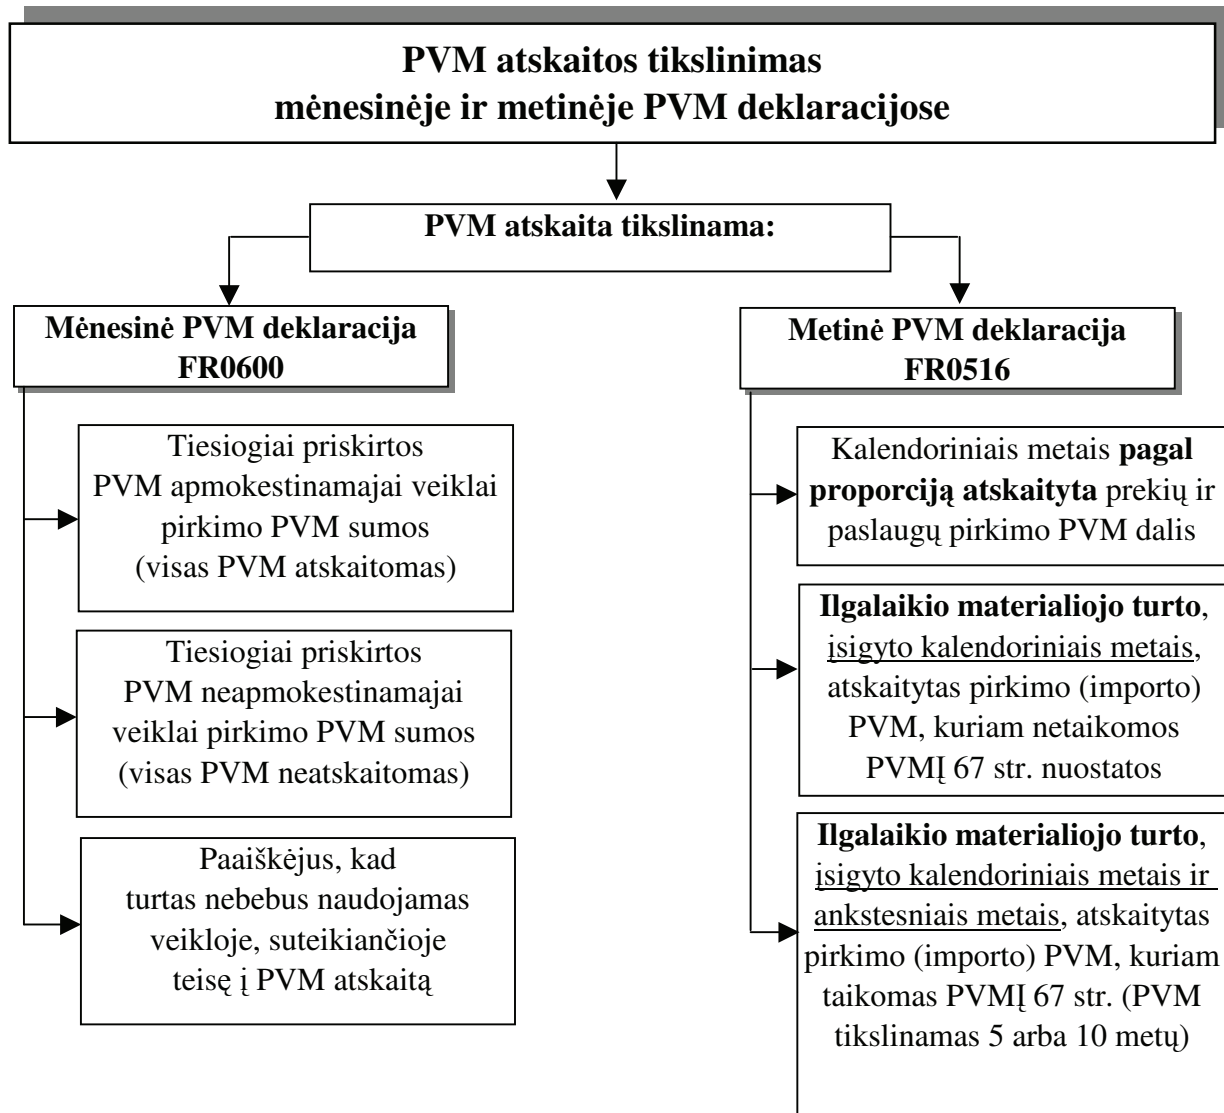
PVM atskaitos tikslinimas
mėnesinėje ir metinėje PVM deklaracijose

PVM atskaita tikslinama:

Mėnesinė PVM deklaracija
FR0600

Tiesiogiai priskirtos PVM apmokestinamajai veiklai pirkimo PVM sumos (visas PVM atskaitomas)

Tiesiogiai priskirtos PVM neapmokestinamajai veiklai pirkimo PVM sumos (visas PVM neatskaitomas)

Paaiškėjus, kad turtas nebebus naudojamas veikloje, suteikiančioje teisę į PVM atskaitą

Metinė PVM deklaracija
FR0516

Kalendoriniais metais **pagal proporciją atskaityta** prekių ir paslaugų pirkimo PVM dalis

**Ilgalaikio materialiojo turto**, įsigyto kalendoriniais metais, atskaitytas pirkimo (importo) PVM, kuriam netaikomos PVMĮ 67 str. nuostatos

**Ilgalaikio materialiojo turto**, įsigyto kalendoriniais metais ir ankstesniais metais, atskaitytas pirkimo (importo) PVM, kuriam taikomas PVMĮ 67 str. (PVM tikslinamas 5 arba 10 metų)